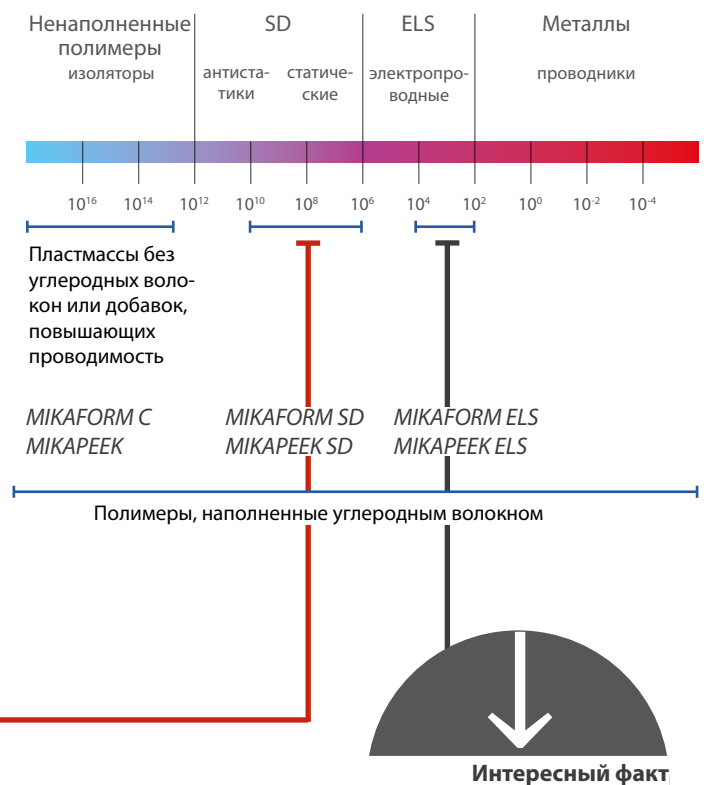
Ненаполненные полимеры
изоляторы

SD
антистатики
статические

ELS
электропроводные

Металлы
проводники

$10^{16}$ $10^{14}$ $10^{12}$ $10^{10}$ $10^{8}$ $10^{6}$ $10^{4}$ $10^{2}$ $10^{0}$ $10^{-2}$ $10^{-4}$

Пластмассы без углеродных волокон или добавок, повышающих проводимость

MIKAFORM C
MIKAPEEK

MIKAFORM SD
MIKAPEEK SD

MIKAFORM ELS
MIKAPEEK ELS

Полимеры, наполненные углеродным волокном

Интересный факт